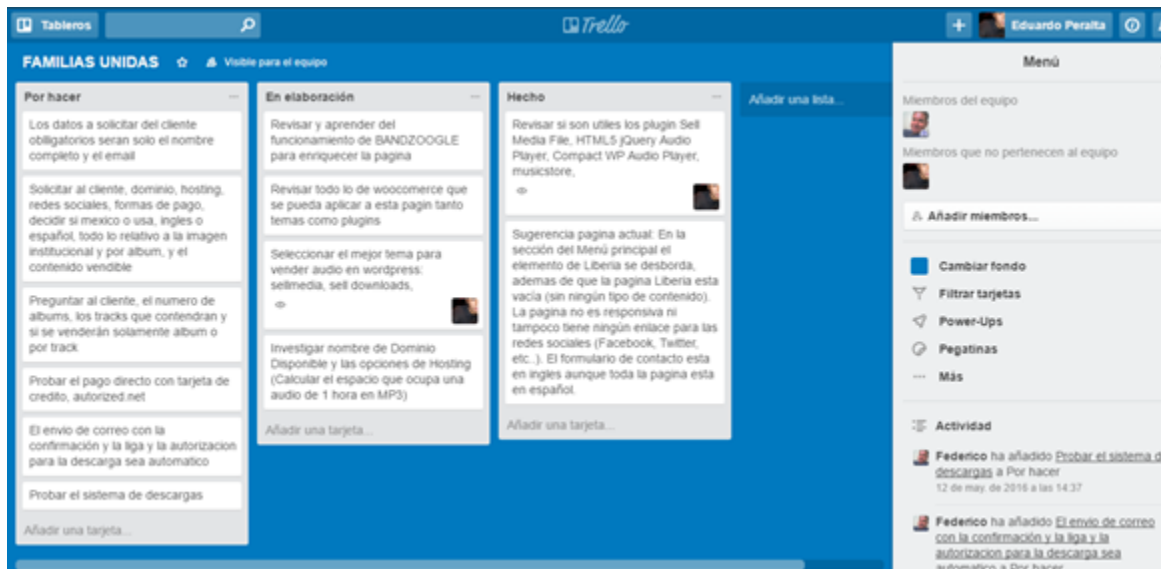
Tableros

Trello

Eduardo Peralta

FAMILIAS UNIDAS

Visible para el equipo

Por hacer

Los datos a solicitar del cliente obligatorios seran solo el nombre completo y el email

Solicitar al cliente, dominio, hosting, redes sociales, formas de pago, decidir si mexico o usa, ingles o español, todo lo relativo a la imagen institucional y por album, y el contenido vendible

Preguntar al cliente, el numero de albums, los tracks que contendran y si se venderán solamente album o por track

Probar el pago directo con tarjeta de credito, autorized.net

El envio de correo con la confirmación y la liga y la autorizacion para la descarga sea automatico

Probar el sistema de descargas

Añadir una tarjeta...

En elaboración

Revisar y aprender del funcionamiento de BANDZOOGLE para enriquecer la pagina

Revisar todo lo de woocomerce que se pueda aplicar a esta pagin tanto temas como plugins

Seleccionar el mejor tema para vender audio en wordpress: sellmedia, sell downloads,

Investigar nombre de Dominio Disponible y las opciones de Hosting (Calcular el espacio que ocupa una audio de 1 hora en MP3)

Añadir una tarjeta...

Hecho

Revisar si son utiles los plugin Sell Media File, HTML5 jQuery Audio Player, Compact WP Audio Player, musicstore,

Sugerencia pagina actual: En la sección del Menú principal el elemento de Liberia se desborda, ademas de que la pagina Liberia esta vacía (sin ningún tipo de contenido). La pagina no es responsiva ni tampoco tiene ningún enlace para las redes sociales (Facebook, Twitter, etc..). El formulario de contacto esta en ingles aunque toda la pagina esta en español.

Añadir una tarjeta...

Añadir una lista...

Menú

Miembros del equipo

Miembros que no pertenecen al equipo

Añadir miembros...

Cambiar fondo

Filtrar tarjetas

Power-Ups

Pegatinas

Más

Actividad

Federico ha añadido Probar el sistema de descargas a Por hacer
12 de may. de 2016 a las 14:37

Federico ha añadido El envio de correo con la confirmación y la liga y la autorizacion para la descarga sea automatico a Por hacer